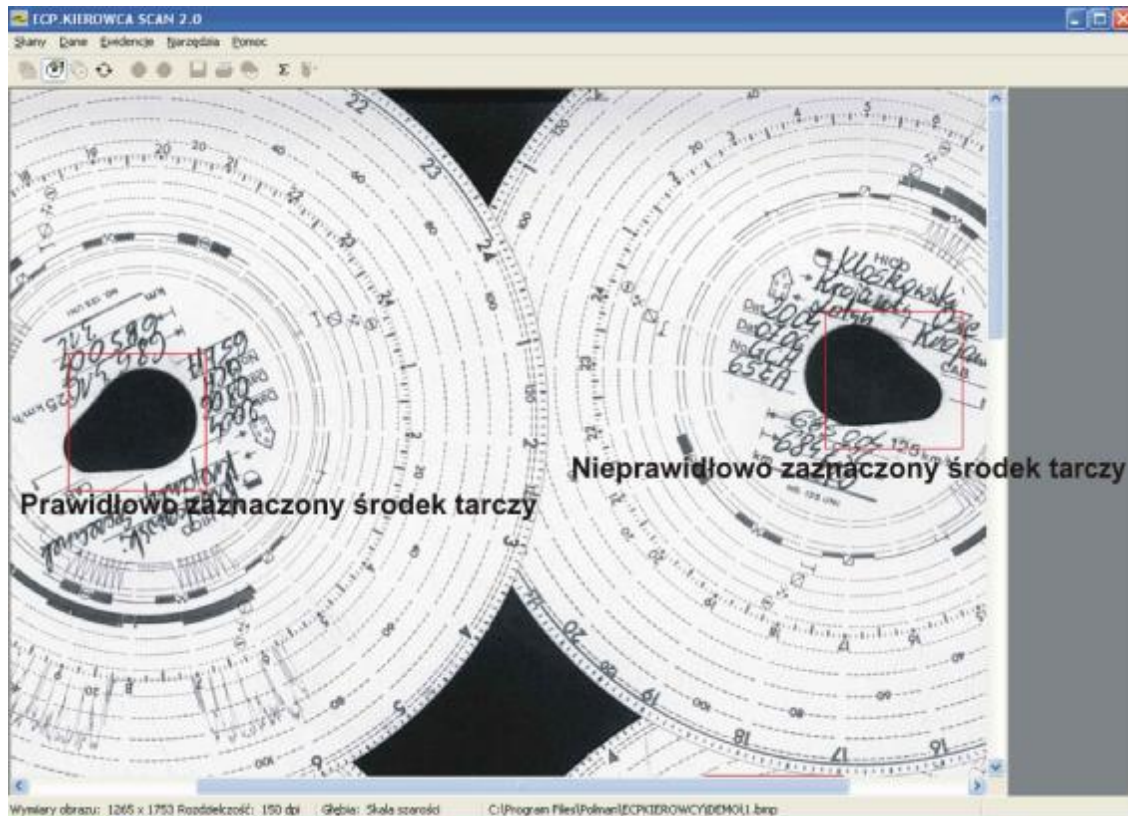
ECP-KIEROWCA SCAN 2.0

Skany Dane Ewidencje Narzędzia Pomoc

Prawidłowo zaznaczony środek tarczy

Nieprawidłowo zaznaczony środek tarczy

Wymiary obrazu: 1265 x 1753 Rozdzielczość: 150 dpi Głębia: Skala szarości C:\Program Files\Polman\ECPKIEROWCY\DEMO\1.bmp